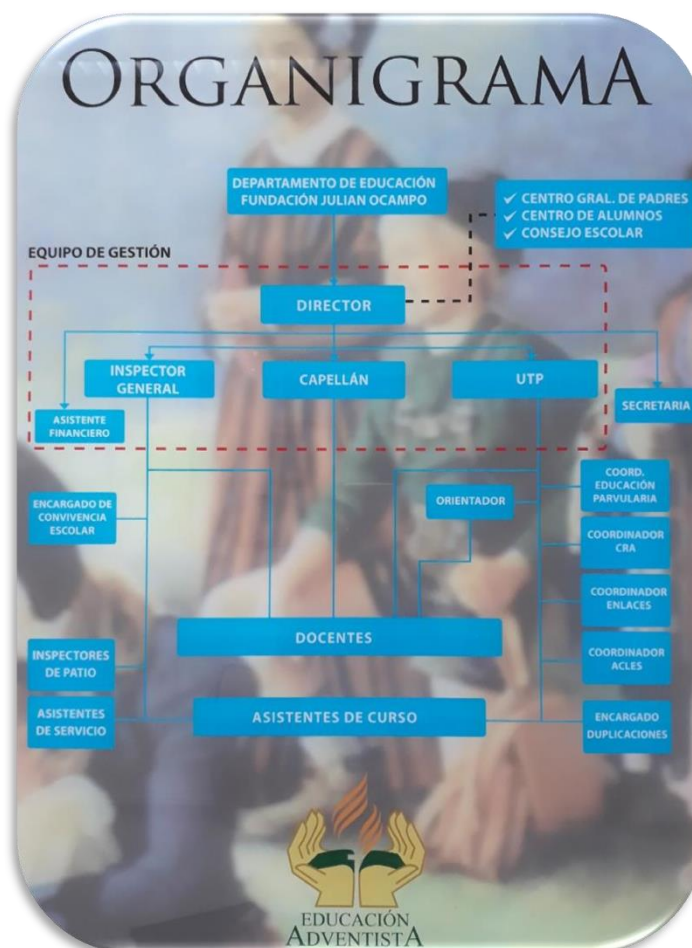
ORGANIGRAMA

DEPARTAMENTO DE EDUCACIÓN FUNDACIÓN JULIAN OCAMPO

✓ CENTRO GRAL. DE PADRES
✓ CENTRO DE ALUMNOS
✓ CONSEJO ESCOLAR

EQUIPO DE GESTIÓN

DIRECTOR

INSPECTOR GENERAL

CAPELLÁN

UTP

ASISTENTE FINANCIERO

SECRETARIA

ENCARGADO DE CONVIVENCIA ESCOLAR

ORIENTADOR

COORD. EDUCACIÓN PARVULARIA

COORDINADOR CRA

COORDINADOR ENLACES

COORDINADOR ACLES

DOCENTES

INSPECTORES DE PATIO

ASISTENTES DE SERVICIO

ASISTENTES DE CURSO

ENCARGADO DUPLICACIONES

EDUCACIÓN ADVENTISTA